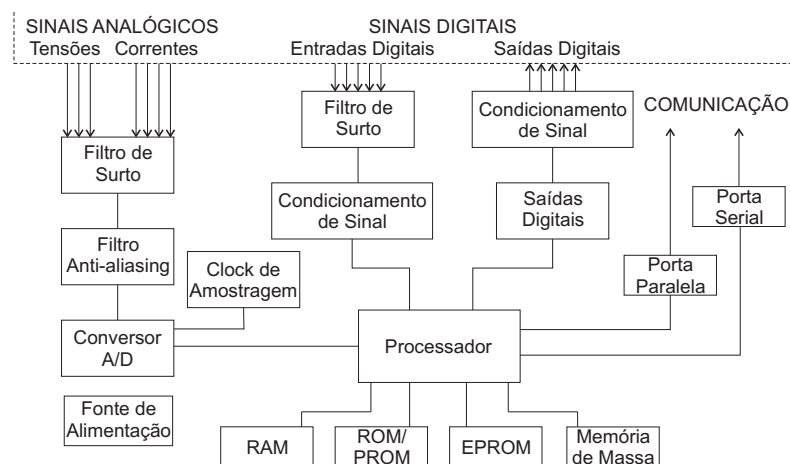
SINAIS ANALÓGICOS
Tensões Correntes

SINAIS DIGITAIS
Entradas Digitais Saídas Digitais

Filtro de Surto

Condicionamento de Sinal

COMUNICAÇÃO

Filtro de Surto

Condicionamento de Sinal

Saídas Digitais

Porta Serial

Filtro Anti-aliasing

Clock de Amostragem

Porta Paralela

Conversor A/D

Processador

Fonte de Alimentação

RAM

ROM/ PROM

EPROM

Memória de Massa